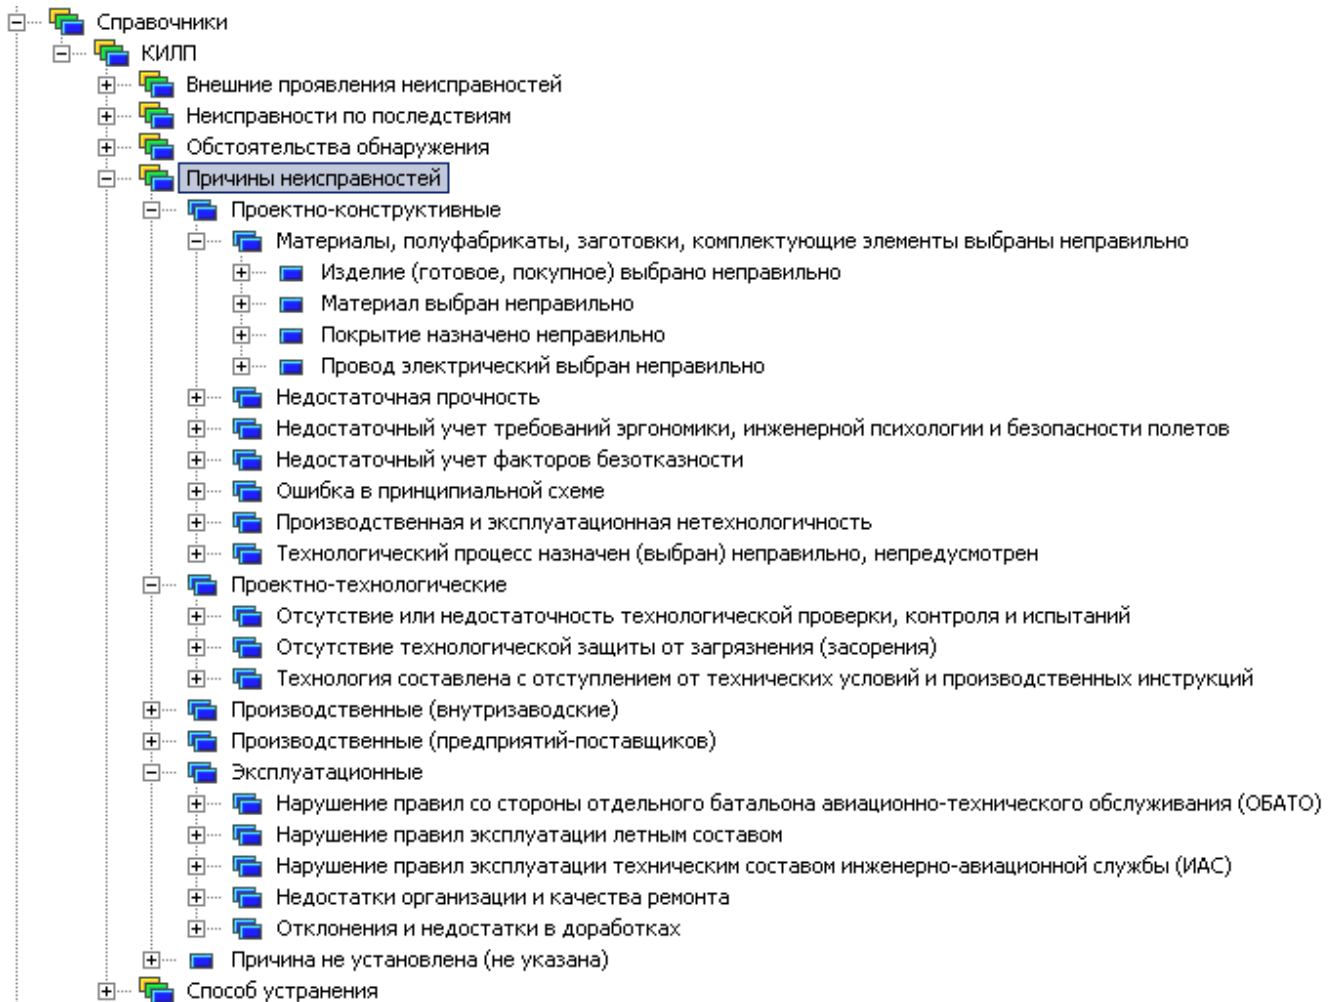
Справочники
КИЛП
Внешние проявления неисправностей
Неисправности по последствиям
Обстоятельства обнаружения
Причины неисправностей
Проектно-конструктивные
Материалы, полуфабрикаты, заготовки, комплектующие элементы выбраны неправильно
Изделие (готовое, покупное) выбрано неправильно
Материал выбран неправильно
Покрытие назначено неправильно
Провод электрический выбран неправильно
Недостаточная прочность
Недостаточный учет требований эргономики, инженерной психологии и безопасности полетов
Недостаточный учет факторов безотказности
Ошибка в принципиальной схеме
Производственная и эксплуатационная нетехнологичность
Технологический процесс назначен (выбран) неправильно, непредусмотрен
Проектно-технологические
Отсутствие или недостаточность технологической проверки, контроля и испытаний
Отсутствие технологической защиты от загрязнения (засорения)
Технология составлена с отступлением от технических условий и производственных инструкций
Производственные (внутризаводские)
Производственные (предприятий-поставщиков)
Эксплуатационные
Нарушение правил со стороны отдельного батальона авиационно-технического обслуживания (ОБАТО)
Нарушение правил эксплуатации летным составом
Нарушение правил эксплуатации техническим составом инженерно-авиационной службы (ИАС)
Недостатки организации и качества ремонта
Отклонения и недостатки в доработках
Причина не установлена (не указана)
Способ устранения